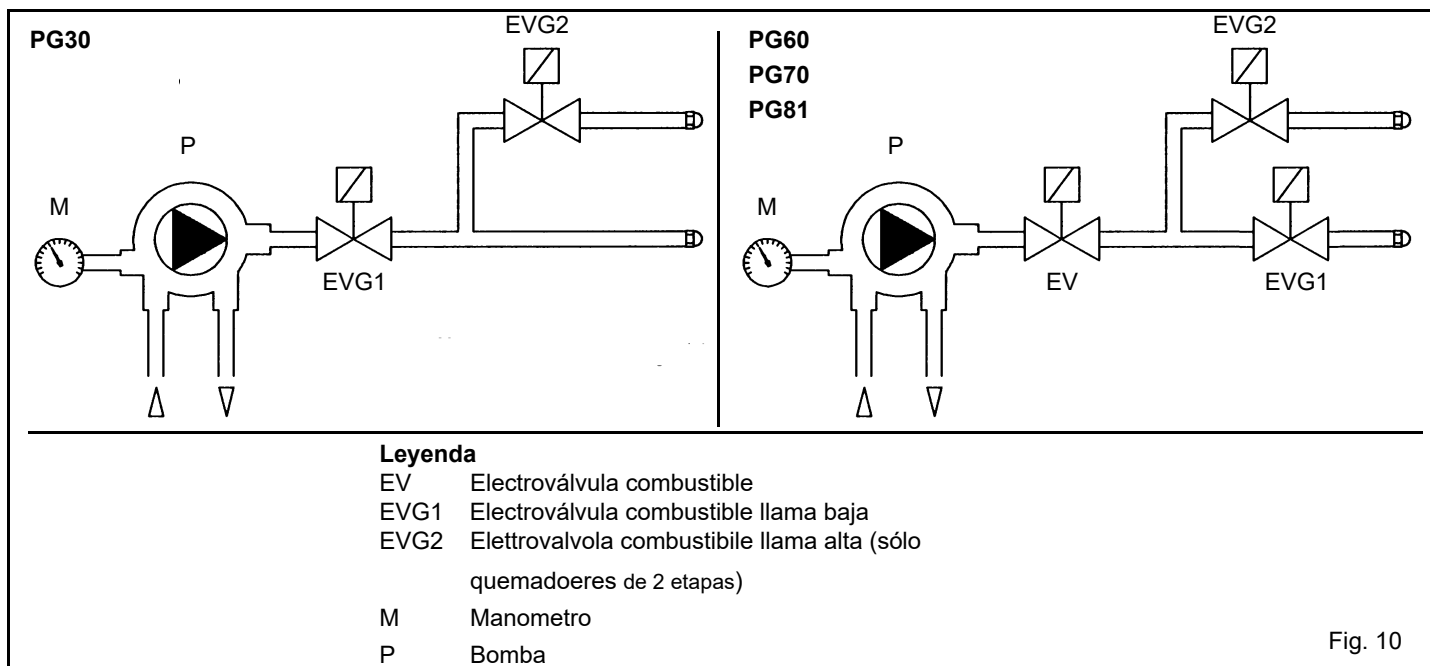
PG30

EVG2

P

M

EVG1

PG60
PG70
PG81

EVG2

P

M

EV

EVG1

Leyenda
EV Electroválvula combustible
EVG1 Electroválvula combustible llama baja
EVG2 Elettrovalvola combustibile llama alta (sólo quemadoeres de 2 etapas)
M Manometro
P Bomba

Fig. 10